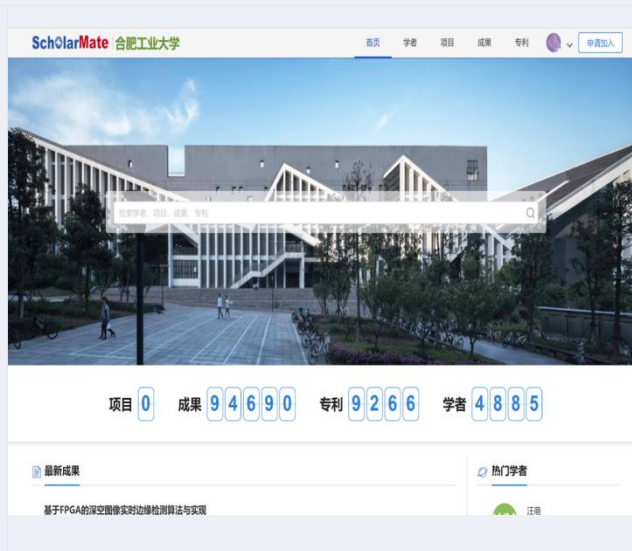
ScholarMate 合肥工业大学

首页 学者 项目 成果 专利 申请加入

检索学者、项目、成果、专利

项目 0 成果 9 4 6 9 0 专利 9 2 6 6 学者 4 8 8 5

最新成果

基于FPGA的深空图像实时边缘检测算法与实现

热门学者

汪南